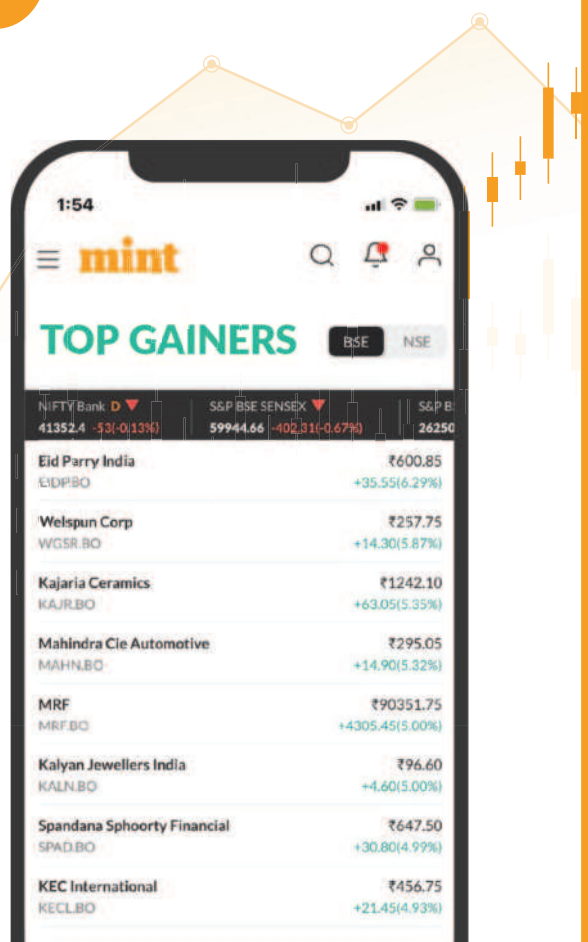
1:54

mint

TOP GAINERS

BSE NSE

NIFTY Bank D
41352.4 -53(-0.13%)

S&P BSE SENSEX
59944.66 -402.31(-0.67%)

S&P B
26250

| | |
|---|---|
| Eid Parry India<br>EIDP.BO | ₹600.85<br>+35.55(6.29%) |
| Welspun Corp<br>WGSR.BO | ₹257.75<br>+14.30(5.87%) |
| Kajaria Ceramics<br>KAJR.BO | ₹1242.10<br>+63.05(5.35%) |
| Mahindra Cie Automotive<br>MAHN.BO | ₹295.05<br>+14.90(5.32%) |
| MRF<br>MRF.BO | ₹90351.75<br>+4305.45(5.00%) |
| Kalyan Jewellers India<br>KALN.BO | ₹96.60<br>+4.60(5.00%) |
| Spandana Sphoorty Financial<br>SPAD.BO | ₹647.50<br>+30.80(4.99%) |
| KEC International<br>KECL.BO | ₹456.75<br>+21.45(4.93%) |